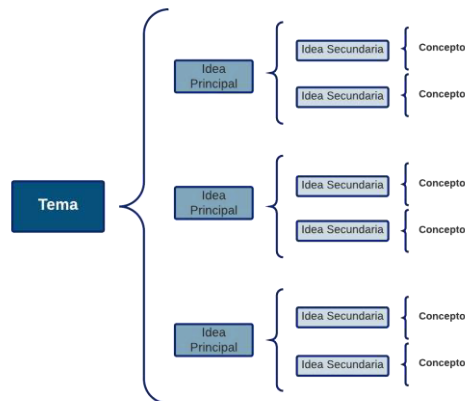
Tema

Idea Principal

Idea Secundaria

Concepto

Idea Secundaria

Concepto

Idea Principal

Idea Secundaria

Concepto

Idea Secundaria

Concepto

Idea Principal

Idea Secundaria

Concepto

Idea Secundaria

Concepto